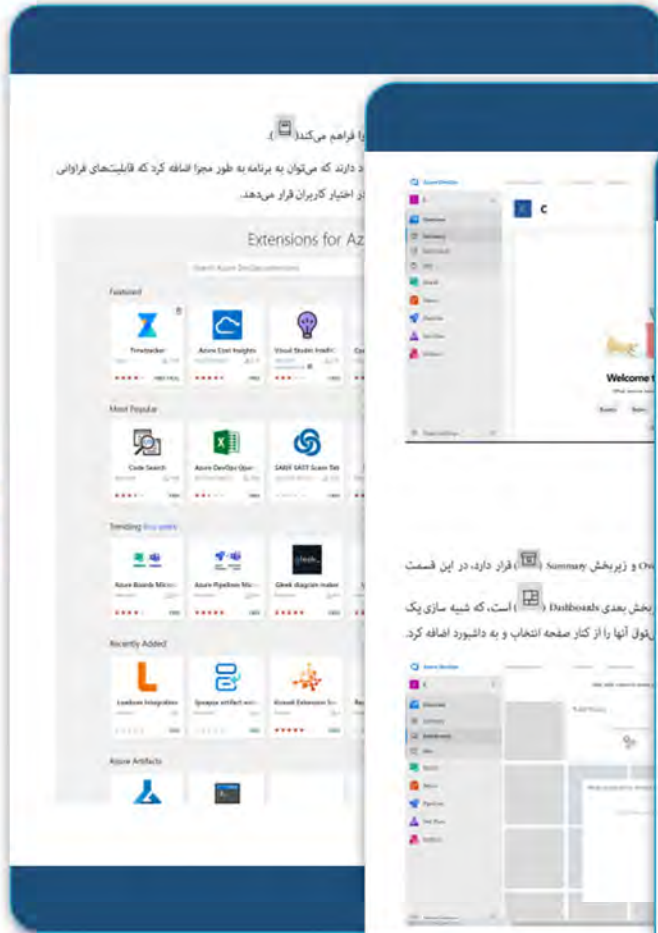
را فراهم می‌کند( ).

د دارند که می‌توان به برنامه به طور مجزا اضافه کرد که قابلیت‌های فراوانی در اختیار کاربران قرار می‌دهد.

Extensions for Az

Search Azure DevOps extensions

Featured

Timetracker

Azure Cost Insights

Visual Studio IntelliC

Most Popular

Code Search

Azure DevOps Open

SARIF SAST Scans Tab

Trending this week

Azure Boards Micros

Azure Pipelines Micr

Gleek diagram maker

Recently Added

Lambda Integration

Spaces artifact writ

Kinvali Extension Sc

Azure Artifacts

C

Welcome t

Ov و زیربخش Summary ( ) قرار دارد، در این قسمت

بخش بعدی Dashboards ( ) است، که شبیه سازی یک

ول آنها را از کنار صفحه انتخاب و به داشبورد اضافه کرد.